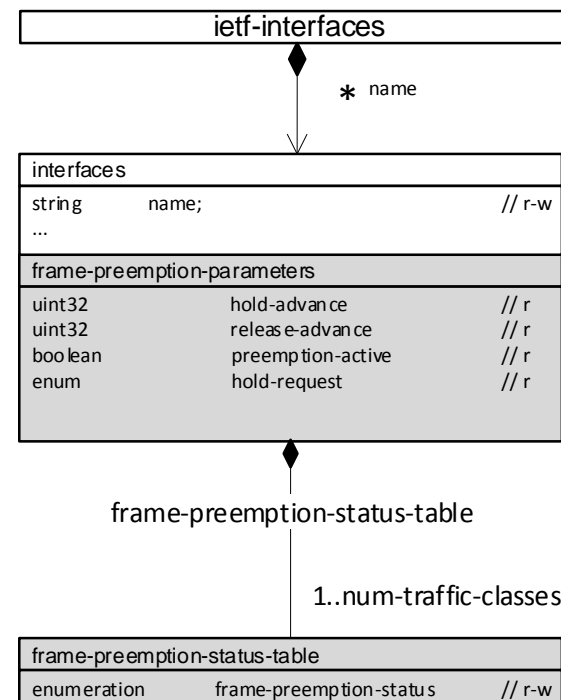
ietf-interfaces

* name

interfaces

string name; // r-w
...

frame-preemption-parameters

uint32 hold-advance // r
uint32 release-advance // r
boolean preemption-active // r
enum hold-request // r

frame-preemption-status-table

1..num-traffic-classes

frame-preemption-status-table

enumeration frame-preemption-status // r-w